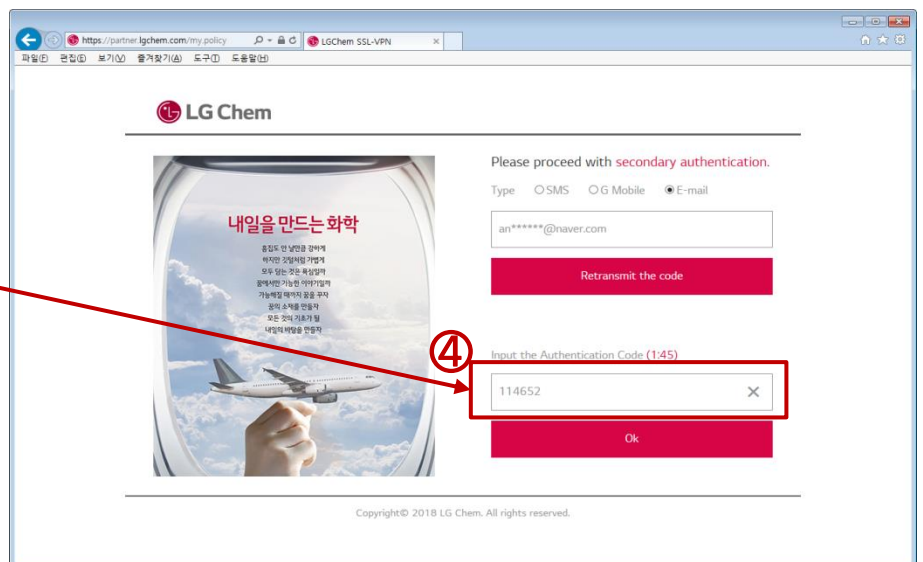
https://partner.lgchem.com/my.policy
LGChem SSL-VPN
파일(F) 편집(E) 보기(V) 즐겨찾기(A) 도구(T) 도움말(H)

LG Chem

내일을 만드는 화학

흠집도 안 날만큼 강하게
하지만 깃털처럼 가볍게
모두 닿는 것은 욕심일까
꿈에서만 가능한 이야기일까
가능해질 때까지 꿈을 꾸자
꿈의 소재를 만들자
모든 것의 기초가 될
내일의 비탕을 만들자

Please proceed with secondary authentication.

Type SMS G Mobile E-mail

an******@naver.com

Retransmit the code

④

Input the Authentication Code (1:45)

114652

Ok

Copyright© 2018 LG Chem. All rights reserved.